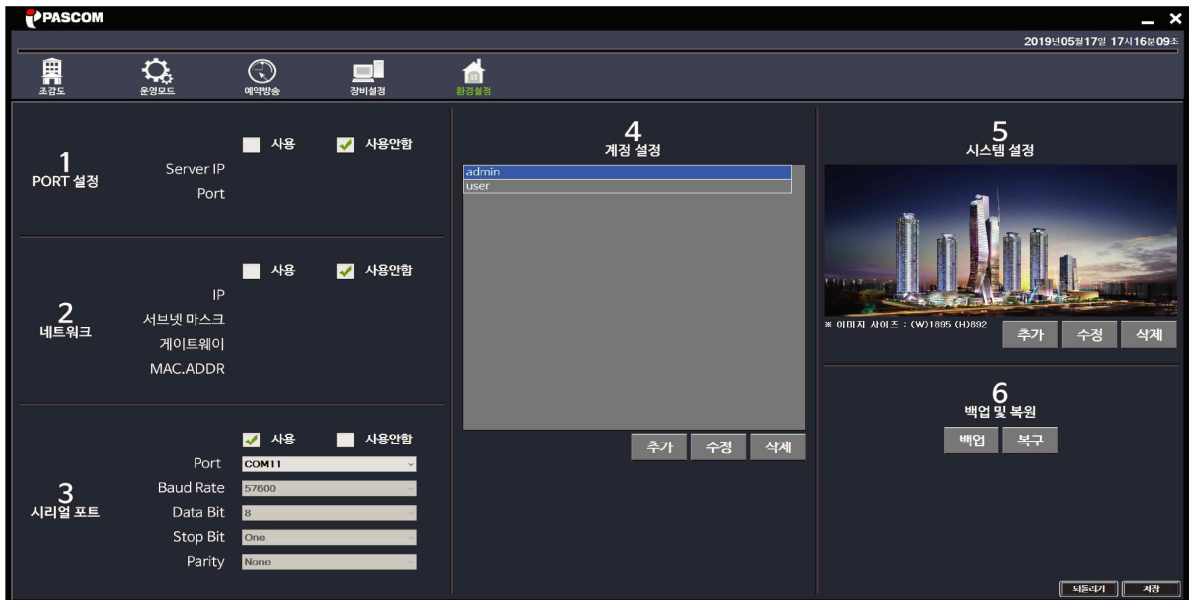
PASCOM

2019년05월17일 17시16분09초

조감도
운영모드
예약방송
장비설정
환경설정

1
PORT 설정
사용
사용안함
Server IP
Port

2
네트워크
사용
사용안함
IP
서브넷 마스크
게이트웨이
MAC.ADDR

3
시리얼 포트
사용
사용안함
Port COM11
Baud Rate 57600
Data Bit 8
Stop Bit One
Parity None

4
계정 설정
admin
user
추가
수정
삭제

5
시스템 설정
※ 이미지 사이즈 : (W)1895 (H)892
추가
수정
삭제

6
백업 및 복원
백업
복구

되돌리기
저장